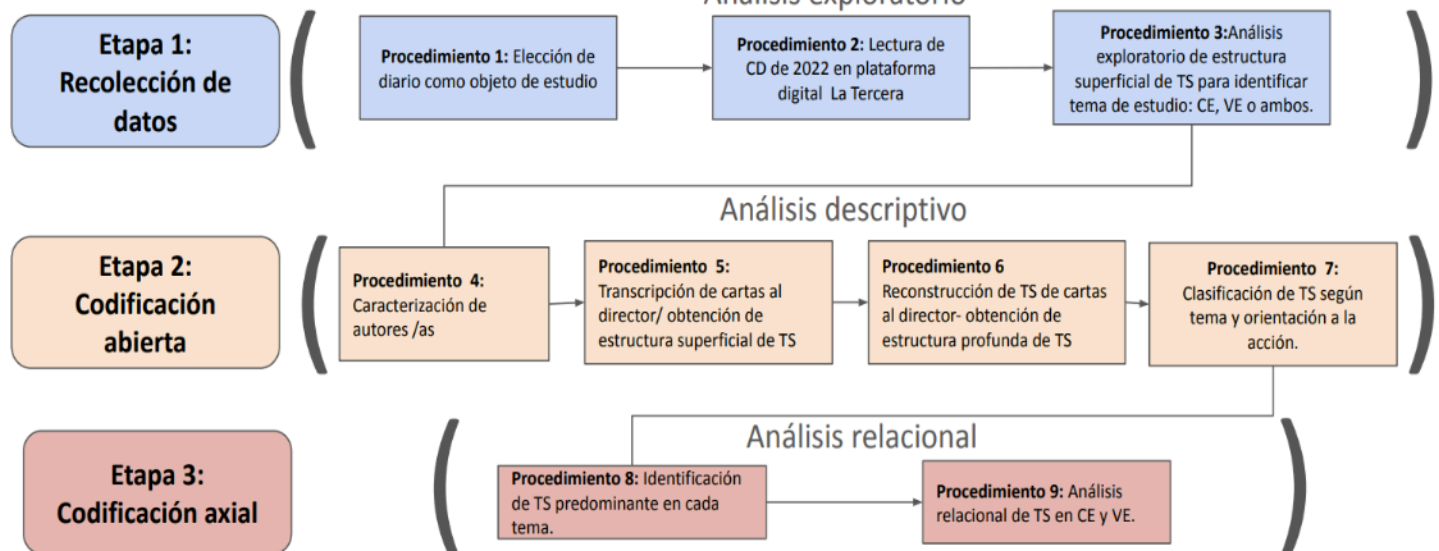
Análisis exploratorio

Etapa 1: Recolección de datos

Procedimiento 1: Elección de diario como objeto de estudio

Procedimiento 2: Lectura de CD de 2022 en plataforma digital La Tercera

Procedimiento 3:Análisis exploratorio de estructura superficial de TS para identificar tema de estudio: CE, VE o ambos.

Análisis descriptivo

Etapa 2: Codificación abierta

Procedimiento 4: Caracterización de autores /as

Procedimiento 5: Transcripción de cartas al director/ obtención de estructura superficial de TS

Procedimiento 6 Reconstrucción de TS de cartas al director- obtención de estructura profunda de TS

Procedimiento 7: Clasificación de TS según tema y orientación a la acción.

Análisis relacional

Etapa 3: Codificación axial

Procedimiento 8: Identificación de TS predominante en cada tema.

Procedimiento 9: Análisis relacional de TS en CE y VE.